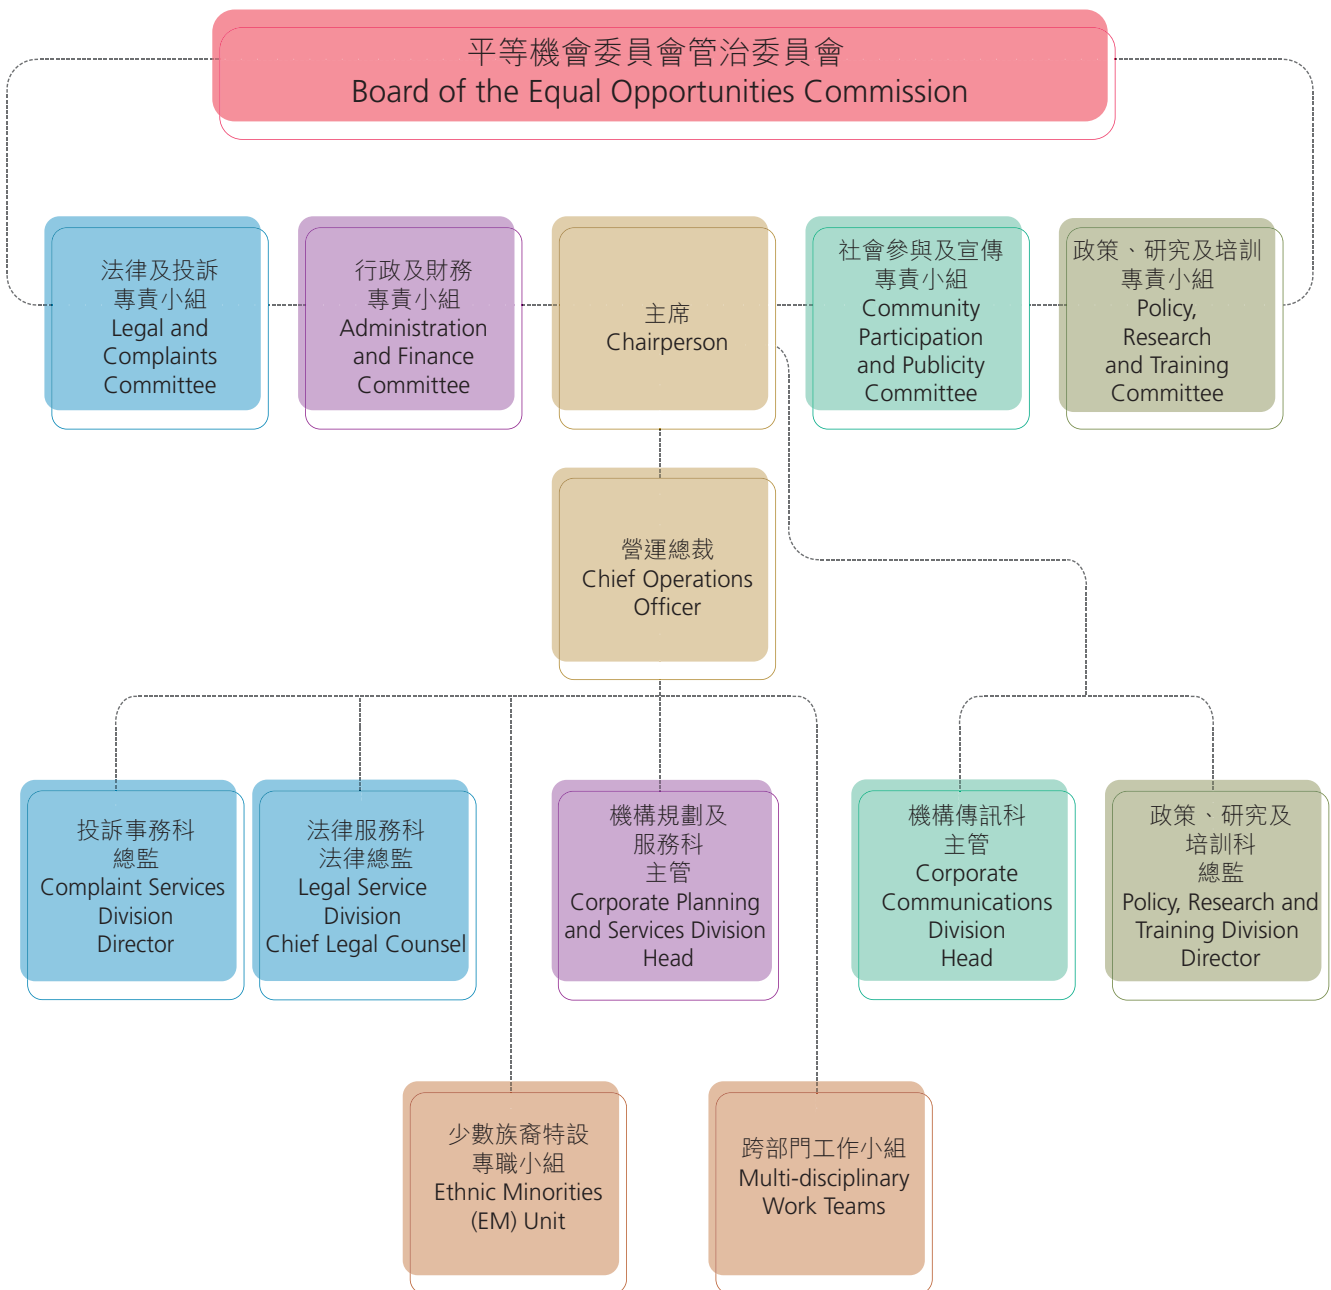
平等機會委員會管治委員會
Board of the Equal Opportunities Commission

法律及投訴
專責小組
Legal and Complaints Committee

行政及財務
專責小組
Administration and Finance Committee

主席
Chairperson

社會參與及宣傳
專責小組
Community Participation and Publicity Committee

政策、研究及培訓
專責小組
Policy, Research and Training Committee

營運總裁
Chief Operations Officer

投訴事務科
總監
Complaint Services Division Director

法律服務科
法律總監
Legal Service Division
Chief Legal Counsel

機構規劃及
服務科
主管
Corporate Planning and Services Division Head

機構傳訊科
主管
Corporate Communications Division Head

政策、研究及
培訓科
總監
Policy, Research and Training Division Director

少數族裔特設
專職小組
Ethnic Minorities (EM) Unit

跨部門工作小組
Multi-disciplinary Work Teams